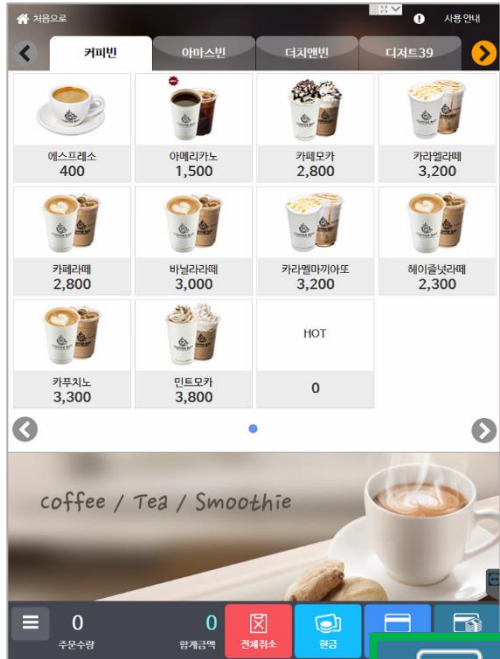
처음으로

사용 안내

커피빈 | 아마스빈 | 더치앤빈 | 디저트39

에스프레소
400

아메리카노
1,500

카페모카
2,800

카라멜라떼
3,200

카페라떼
2,800

바닐라라떼
3,000

카라멜마끼아또
3,200

헤이즐넛라떼
2,300

카푸치노
3,300

민트모카
3,800

HOT
0

coffee / Tea / Smoothie

0
주문수량

0
합계금액

전체취소

현금